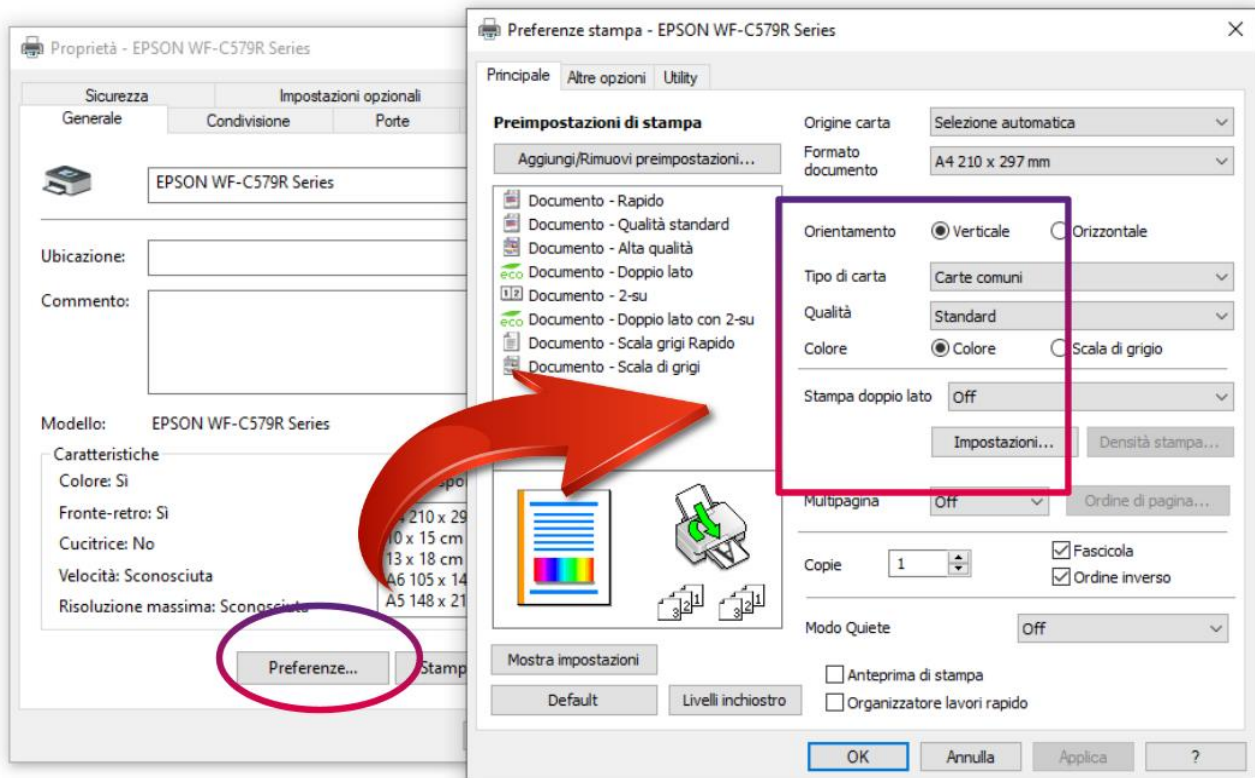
Proprietà - EPSON WF-C579R Series

Sicurezza
Impostazioni opzionali
Generale
Condivisione
Porte

EPSON WF-C579R Series

Ubicazione:
Commento:

Modello: EPSON WF-C579R Series

Caratteristiche
Colore: Sì
Fronte-retro: Sì
Cucitrice: No
Velocità: Sconosciuta
Risoluzione massima: Sconosciuta

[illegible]spo
4 210 x 29
10 x 15 cm
13 x 18 cm
A6 105 x 14
A5 148 x 21

Preferenze...
Stamp

Preferenze stampa - EPSON WF-C579R Series
×

Principale
Altre opzioni
Utility

Preimpostazioni di stampa
Aggiungi/Rimuovi preimpostazioni...
Documento - Rapido
Documento - Qualità standard
Documento - Alta qualità
eco Documento - Doppio lato
1 2 Documento - 2-su
eco Documento - Doppio lato con 2-su
Documento - Scala grigi Rapido
Documento - Scala di grigi

Origine carta: Selezione automatica
Formato documento: A4 210 x 297 mm
Orientamento: Verticale Orizzontale
Tipo di carta: Carte comuni
Qualità: Standard
Colore: Colore Scala di grigio
Stampa doppio lato: Off
Impostazioni...
Densità stampa...
Multipagina: Off
Ordine di pagina...
Copie: 1
Fascicola
Ordine inverso
Modo Quiete: Off
Anteprima di stampa
Organizzatore lavori rapido

Mostra impostazioni
Default
Livelli inchiostro

OK
Annulla
Applica
?